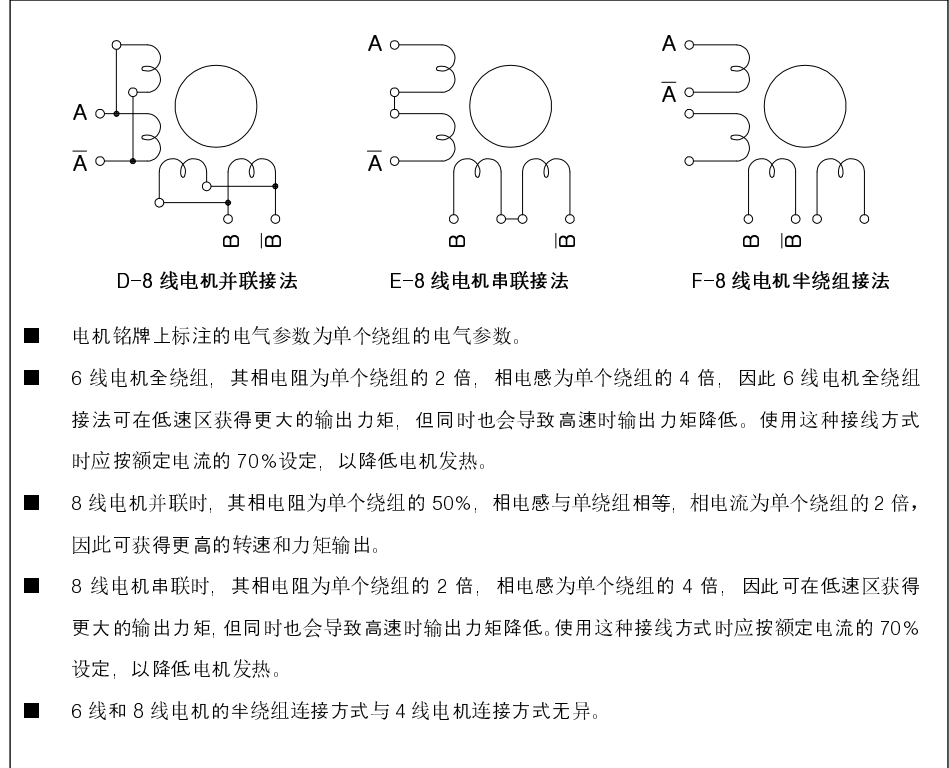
A
$\overline{A}$
B $\overline{B}$

A
$\overline{A}$
B $\overline{B}$

A
$\overline{A}$
B $\overline{B}$

D-8 线电机并联接法　　E-8 线电机串联接法　　F-8 线电机半绕组接法

■ 电机铭牌上标注的电气参数为单个绕组的电气参数。

■ 6 线电机全绕组，其相电阻为单个绕组的 2 倍，相电感为单个绕组的 4 倍，因此 6 线电机全绕组接法可在低速区获得更大的输出力矩，但同时也会导致高速时输出力矩降低。使用这种接线方式时应按额定电流的 70%设定，以降低电机发热。

■ 8 线电机并联时，其相电阻为单个绕组的 50%，相电感与单绕组相等，相电流为单个绕组的 2 倍，因此可获得更高的转速和力矩输出。

■ 8 线电机串联时，其相电阻为单个绕组的 2 倍，相电感为单个绕组的 4 倍，因此可在低速区获得更大的输出力矩，但同时也会导致高速时输出力矩降低。使用这种接线方式时应按额定电流的 70%设定，以降低电机发热。

■ 6 线和 8 线电机的半绕组连接方式与 4 线电机连接方式无异。